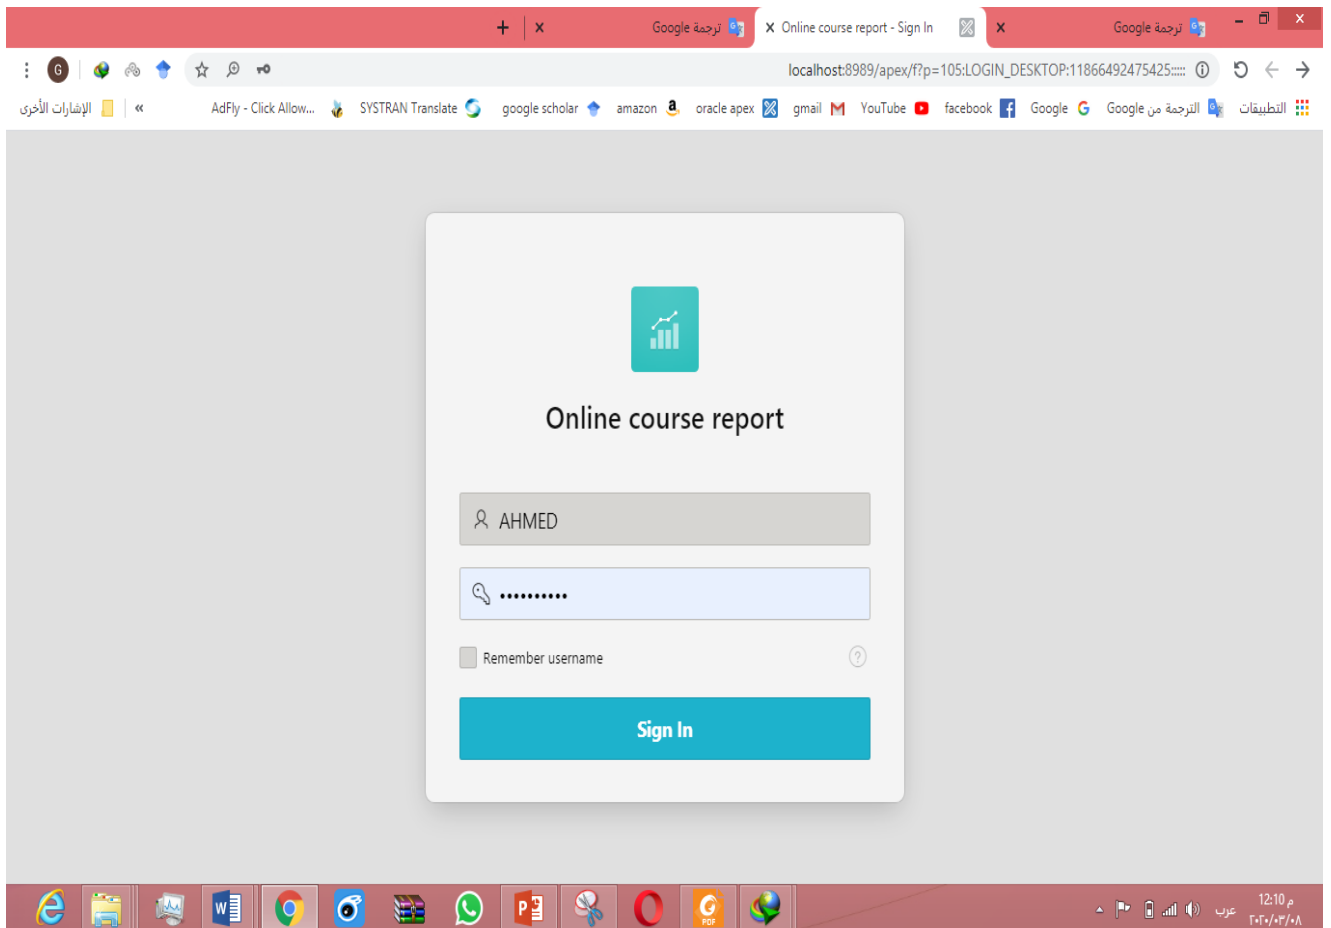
Google ترجمة
Online course report - Sign In
Google ترجمة

localhost:8989/apex/f?p=105:LOGIN_DESKTOP:11866492475425::::

الإشارات الأخرى « AdFly - Click Allow... SYSTRAN Translate google scholar amazon oracle apex gmail YouTube facebook Google Google الترجمة من التطبيقات

Online course report

AHMED

••••••••••

Remember username

Sign In

عرب
12:10 م
٢٠٢٠/٠٣/٠٨